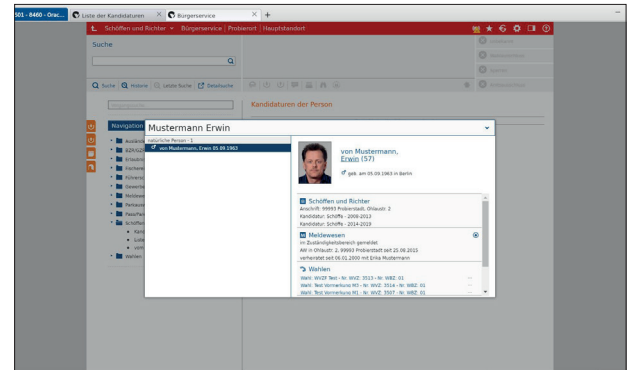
501 - 8460 - Orac... Liste der Kandidaturen × Bürgerservice × +

Schöffen und Richter | Bürgerservice | Probienort | Hauptstandort

Suche

Suche | Historie | Letzte Suche | Detailsuche

Kandidaturen der Person

Navigation

Mustermann Erwin

natürliche Person - 1

von Mustermann, Erwin 05.09.1963

von Mustermann, Erwin (57)

geb. am 05.09.1963 in Berlin

Schöffen und Richter
Anschrift: 99993 Proberstadt, Ohlaustr. 2
Kandidatur: Schöffe - 2008-2013
Kandidatur: Schöffe - 2014-2019

Meldewesen
im Zuständigkeitsbereich gemeldet
AW in Ohlaustr. 2, 99993 Proberstadt seit 25.06.2015
verheiratet seit 08.01.2000 mit Erika Mustermann

Wahlen
Wahl: WVZF Test - Nr. WVZ: 3513 - Nr. WBZ: 01
Wahl: Test Vormerkung M1 - Nr. WVZ: 3514 - Nr. WBZ: 01
Wahl: Test Vormerkung M1 - Nr. WVZ: 3507 - Nr. WBZ: 01